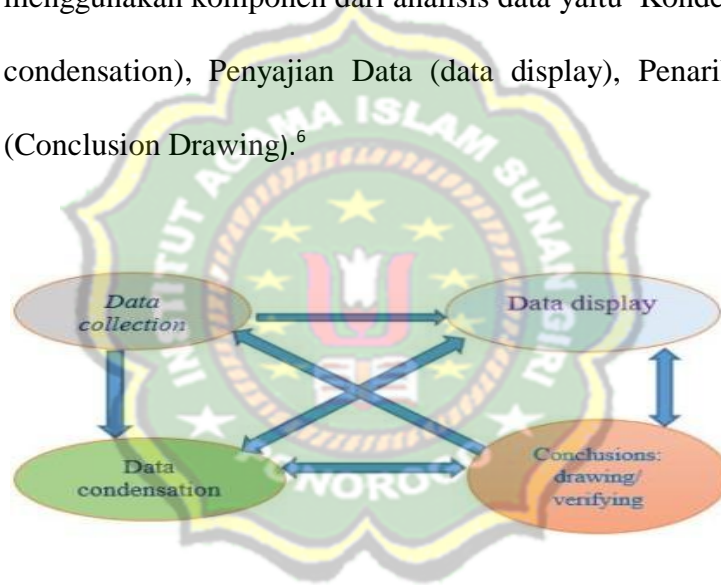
menggunakan komponen dari analisis data yaitu Konde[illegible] condensation), Penyajian Data (data display), Penari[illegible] (Conclusion Drawing).⁶

Data collection

Data display

Data condensation

Conclusions: drawing/ verifying

INSTITUT AGAMA ISLAM SUNAN GIRI PONOROGO